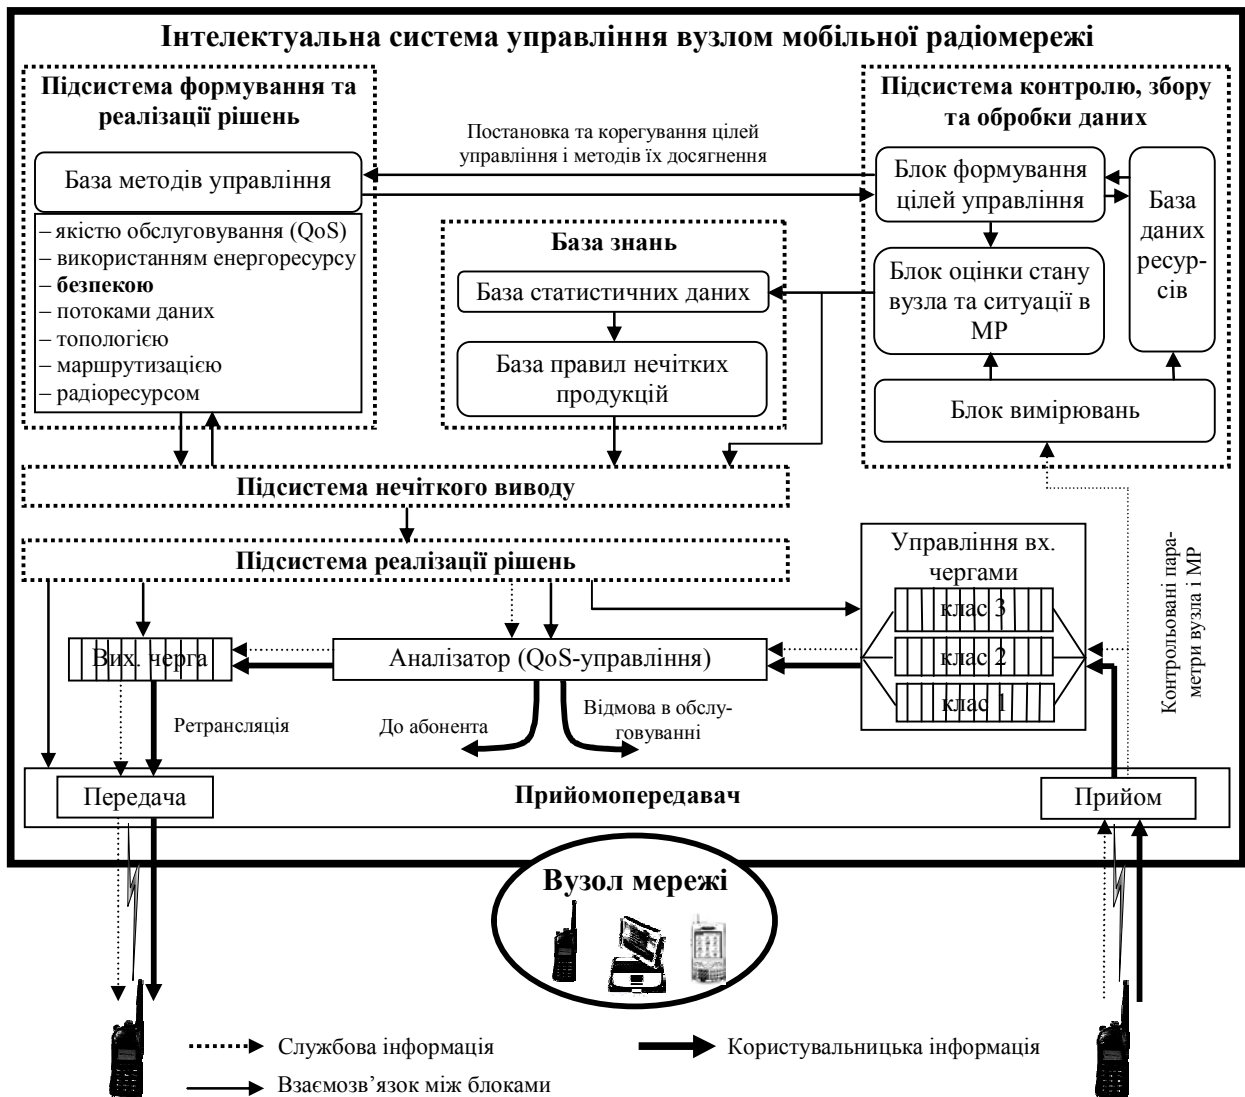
Інтелектуальна система управління вузлом мобільної радіомережі

Підсистема формування та реалізації рішень

База методів управління

– якістю обслуговування (QoS)
– використанням енергоресурсу
– безпекою
– потоками даних
– топологією
– маршрутизацією
– радіоресурсом

Постановка та корегування цілей управління і методів їх досягнення

База знань

База статистичних даних

База правил нечітких продукцій

Підсистема контролю, збору та обробки даних

Блок формування цілей управління

База даних ресурсів

Блок оцінки стану вузла та ситуації в МР

Блок вимірювань

Підсистема нечіткого виводу

Підсистема реалізації рішень

Управління вх. чергами

клас 3

клас 2

клас 1

Вих. черга

Аналізатор (QoS-управління)

Ретрансляція

До абонента

Відмова в обслуговуванні

Контрольовані параметри вузла і МР

Передача

Прийомопередавач

Прийом

Вузол мережі

Службова інформація

Користувальницька інформація

Взаємозв'язок між блоками